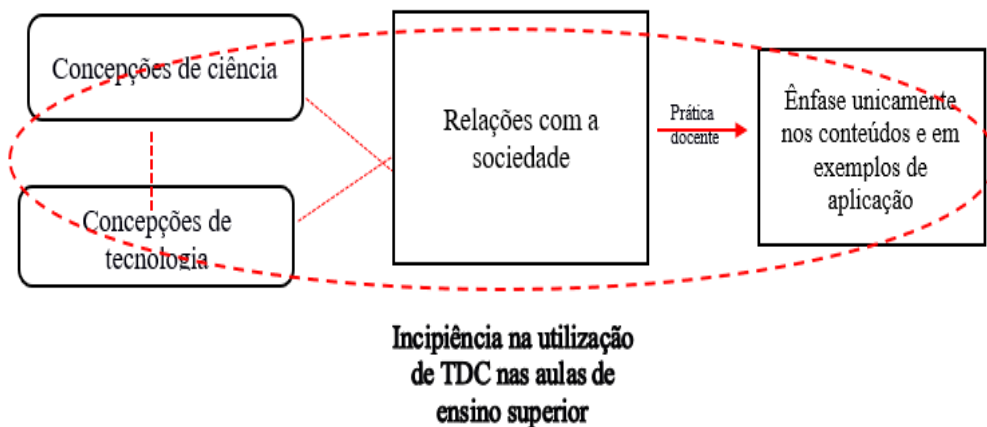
Concepções de ciência

Concepções de tecnologia

Relações com a sociedade

Prática docente

Ênfase unicamente nos conteúdos e em exemplos de aplicação

Incipiência na utilização de TDC nas aulas de ensino superior